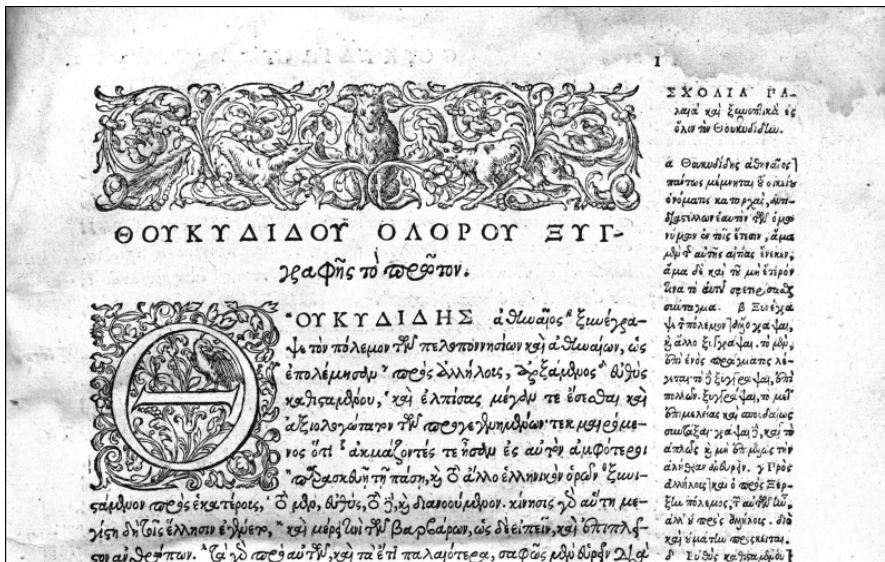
1

ΘΟΥΚΥΔΙΔΟΥ ΟΛΟΡΟΥ ΞΥΓ-
γραφῆς τὸ πρῶτον.

ΘΟΥΚΥΔΙΔΗΣ ἀθηναῖος ξυνέγραψε τὸν πόλεμον τῶν πελοποννησίων καὶ ἀθηναίων, ὡς ἐπολέμησαν πρὸς ἀλλήλους, ἀρξάμενος εὐθὺς καθισταμένου, καὶ ἐλπίσας μέγαν τε ἔσεσθαι καὶ ἀξιολογώτατον τῶν προγεγενημένων τεκμαιρόμενος ὅτι ἀκμάζοντές τε ᾖσαν ἐς αὐτὸν ἀμφότεροι παρασκευῇ τῇ πάσῃ, καὶ τὸ ἄλλο ἑλληνικὸν ὁρῶν ξυνιστάμενον πρὸς ἑκατέρους, τὸ μὲν, εὐθὺς, τὸ δὲ, καὶ διανοούμενον. κίνησις γὰρ αὕτη μεγίστη δὴ τοῖς ἕλλησιν ἐγένετο, καὶ μέρει τινὶ τῶν βαρβάρων, ὡς δὲ εἰπεῖν, καὶ ἐπὶ πλεῖστον ἀνθρώπων. τὰ γὰρ πρὸ αὐτῶν, καὶ τὰ ἔτι παλαιότερα, σαφῶς μὲν εὑρεῖν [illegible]

ΣΧΟΛΙΑ ΠΑλαιὰ καὶ ξυμφωνικὰ ἐς ὅλον τὸν Θουκυδίδην.

α Θουκυδίδης ἀθηναῖος] πάντως μέμνηται τοῦ οἰκείου ὀνόματος κατ' ἀρχάς, ἀποδιαστέλλων ἑαυτὸν τῶν ὁμωνύμων ὁ τοῖς ἔπεσιν, ἅμα μὲν τῆς αὐτῆς αἰτίας ἕνεκεν, ἅμα δὲ καὶ τὸ μὴ ἑτέρου εἶναι τὸ αὐτὸ στερεῖσθαι σύνταγμα. β Ξυνέγραψε τὸν πόλεμον] ἄλλο γράψαι, καὶ ἄλλο ξυγγράψαι. τὸ μὲν, ἐπὶ ἑνὸς πράγματος λέγεται. τὸ δὲ ξυγγράψαι, ἐπὶ πολλῶν. ξυγγράψαι, τὸ μετ' ἐπιμελείας καὶ ἀκριβείας συνθεῖναι. γράψαι δὲ, καὶ τὸ ἁπλῶς καὶ μὴ ἐπιμελῶς τὴν ἀλήθειαν ἀναγράψαι. γ Πρὸς ἀλλήλους] καὶ ὁ πρὸς Ξέρξην πόλεμος, τῶν αὐτῶν, ἀλλ' ὁ πρὸς ἄλλους. διὸ καὶ ὑπ' αὐτοῦ προσκεῖται. δ Εὐθὺς καθισταμένου]